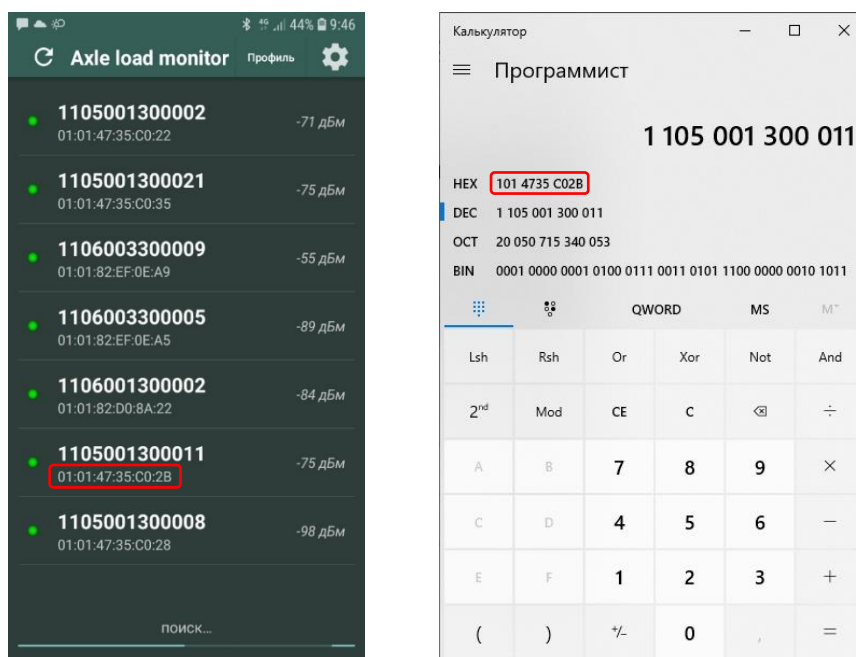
44% 9:46

Axle load monitor Профиль

1105001300002
01:01:47:35:C0:22
-71 дБм

1105001300021
01:01:47:35:C0:35
-75 дБм

1106003300009
01:01:82:EF:0E:A9
-55 дБм

1106003300005
01:01:82:EF:0E:A5
-89 дБм

1106001300002
01:01:82:D0:8A:22
-84 дБм

1105001300011
01:01:47:35:C0:2B
-75 дБм

1105001300008
01:01:47:35:C0:28
-98 дБм

поиск...

Калькулятор

Программист

1 105 001 300 011

HEX 101 4735 C02B
DEC 1 105 001 300 011
OCT 20 050 715 340 053
BIN 0001 0000 0001 0100 0111 0011 0101 1100 0000 0010 1011

QWORD MS M˅

| Lsh | Rsh | Or | Xor | Not | And |
|---|---|---|---|---|---|
| $2^{nd}$ | Mod | CE | C | ⌫ | ÷ |
| A | B | 7 | 8 | 9 | × |
| C | D | 4 | 5 | 6 | − |
| E | F | 1 | 2 | 3 | + |
| ( | ) | +/− | 0 | , | = |